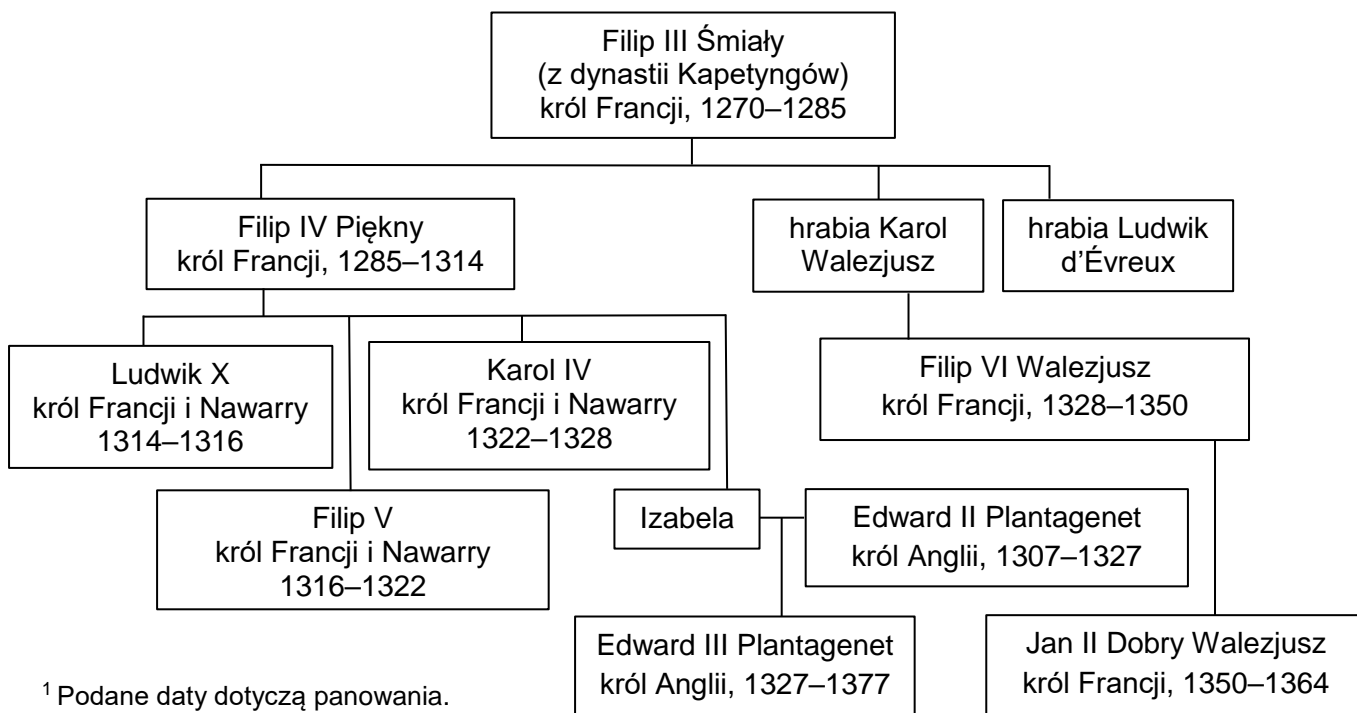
Filip III Śmiały
(z dynastii Kapetyngów)
król Francji, 1270–1285

Filip IV Piękny
król Francji, 1285–1314

hrabia Karol Walezjusz

hrabia Ludwik d'Évreux

Ludwik X
król Francji i Nawarry
1314–1316

Karol IV
król Francji i Nawarry
1322–1328

Filip VI Walezjusz
król Francji, 1328–1350

Filip V
król Francji i Nawarry
1316–1322

Izabela

Edward II Plantagenet
król Anglii, 1307–1327

Edward III Plantagenet
król Anglii, 1327–1377

Jan II Dobry Walezjusz
król Francji, 1350–1364

$^1$ Podane daty dotyczą panowania.